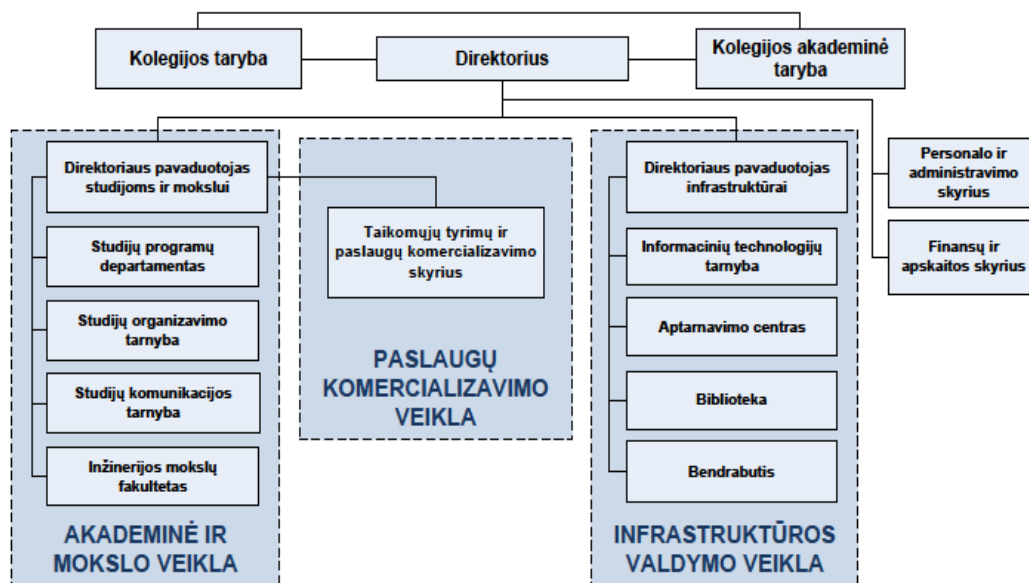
Kolegijos taryba

Direktorius

Kolegijos akademinė taryba

Direktoriaus pavaduotojas studijoms ir mokslui

Studijų programų departamentas

Studijų organizavimo tarnyba

Studijų komunikacijos tarnyba

Inžinerijos mokslų fakultetas

AKADEMINĖ IR MOKSLO VEIKLA

Taikomųjų tyrimų ir paslaugų komercializavimo skyrius

PASLAUGŲ KOMERCIALIZAVIMO VEIKLA

Direktoriaus pavaduotojas infrastruktūrai

Informacinių technologijų tarnyba

Aptarnavimo centras

Biblioteka

Bendrabutis

INFRASTRUKTŪROS VALDYMO VEIKLA

Personalo ir administravimo skyrius

Finansų ir apskaitos skyrius